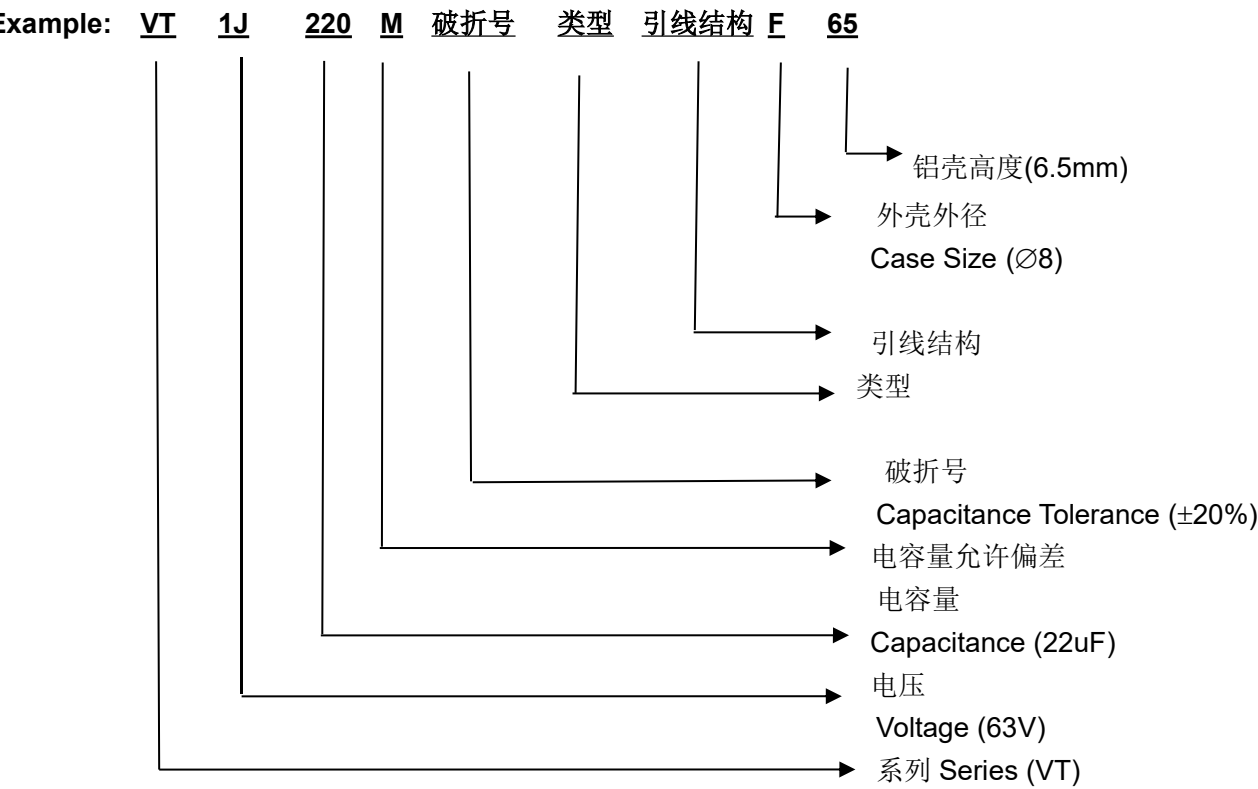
Example: VT 1J 220 M 破折号 类型 引线结构 F 65

铝壳高度(6.5mm)

外壳外径

Case Size (∅8)

引线结构

类型

破折号

Capacitance Tolerance (±20%)

电容量允许偏差

电容量

Capacitance (22uF)

电压

Voltage (63V)

系列 Series (VT)